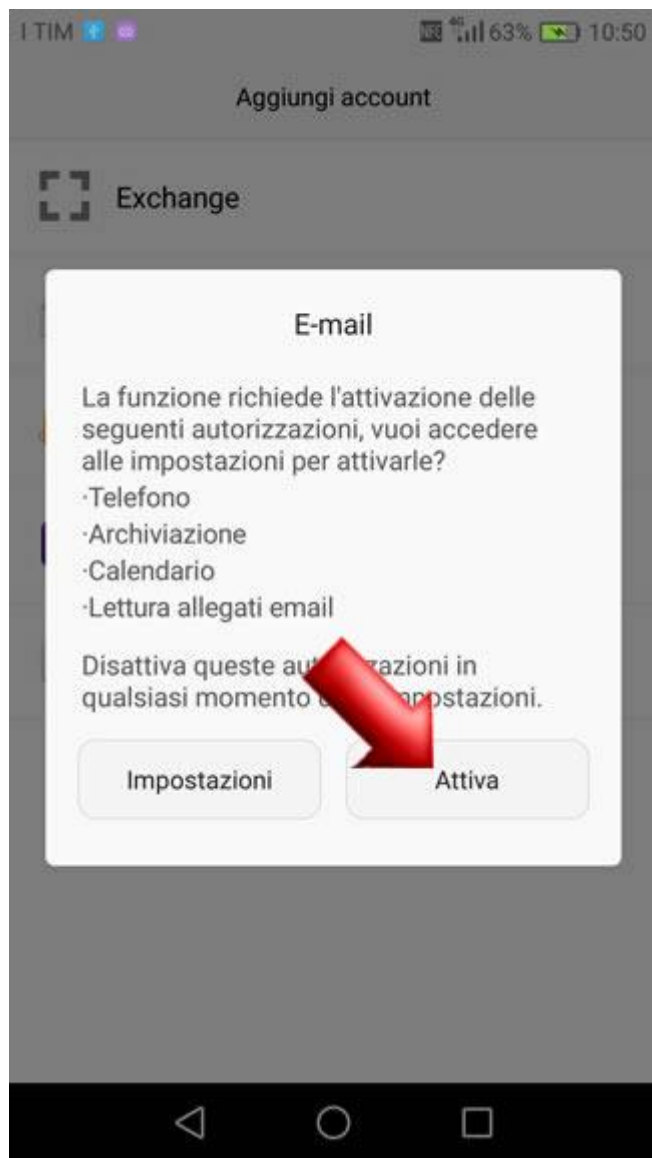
I TIM 4G 63% 10:50

Aggiungi account

Exchange

E-mail

La funzione richiede l'attivazione delle seguenti autorizzazioni, vuoi accedere alle impostazioni per attivarle?
·Telefono
·Archiviazione
·Calendario
·Lettura allegati email

Disattiva queste aut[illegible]zazioni in qualsiasi momento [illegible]postazioni.

Impostazioni

Attiva